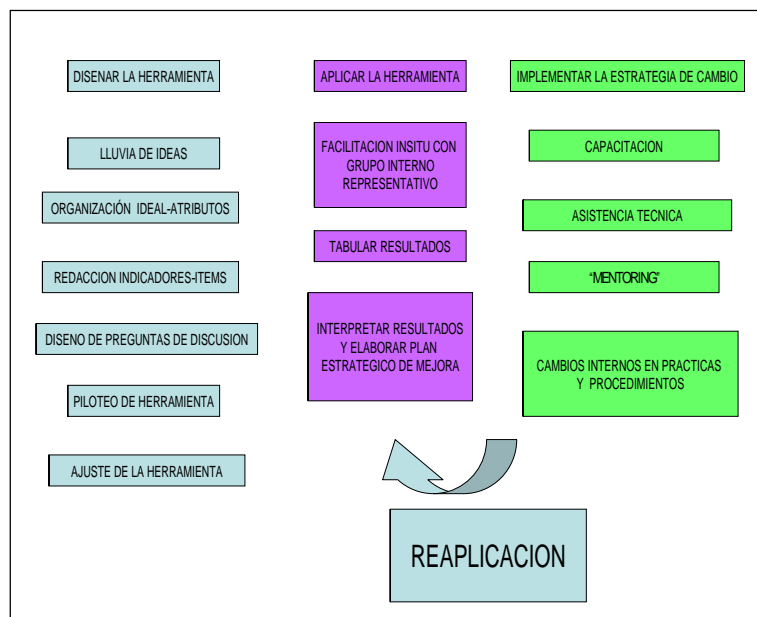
DISENAR LA HERRAMIENTA

LLUVIA DE IDEAS

ORGANIZACIÓN IDEAL-ATRIBUTOS

REDACCION INDICADORES-ITEMS

DISENO DE PREGUNTAS DE DISCUSION

PILOTEO DE HERRAMIENTA

AJUSTE DE LA HERRAMIENTA

APLICAR LA HERRAMIENTA

FACILITACION INSITU CON GRUPO INTERNO REPRESENTATIVO

TABULAR RESULTADOS

INTERPRETAR RESULTADOS Y ELABORAR PLAN ESTRATEGICO DE MEJORA

IMPLEMENTAR LA ESTRATEGIA DE CAMBIO

CAPACITACION

ASISTENCIA TECNICA

"MENTORING"

CAMBIOS INTERNOS EN PRACTICAS Y PROCEDIMIENTOS

REAPLICACION